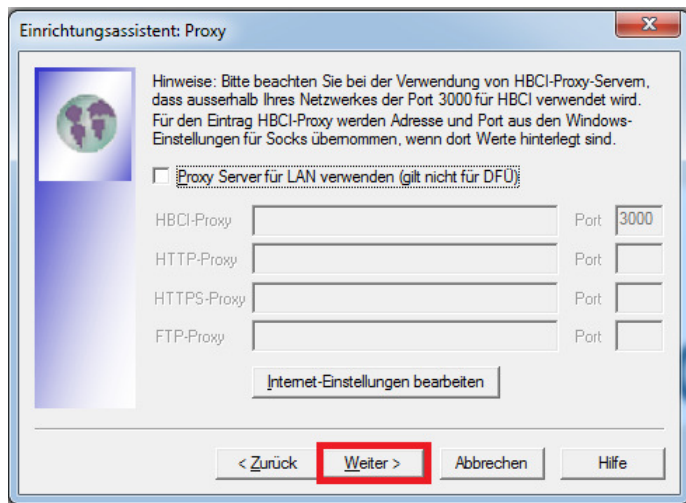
Einrichtungsassistent: Proxy

Hinweise: Bitte beachten Sie bei der Verwendung von HBCI-Proxy-Servern, dass ausserhalb Ihres Netzwerkes der Port 3000 für HBCI verwendet wird. Für den Eintrag HBCI-Proxy werden Adresse und Port aus den Windows-Einstellungen für Socks übernommen, wenn dort Werte hinterlegt sind.

Proxy Server für LAN verwenden (gilt nicht für DFÜ)

| HBCI-Proxy | | Port | 3000 |
|---|---|---|---|
| HTTP-Proxy | | Port | |
| HTTPS-Proxy | | Port | |
| FTP-Proxy | | Port | |

Internet-Einstellungen bearbeiten

< Zurück
Weiter >
Abbrechen
Hilfe